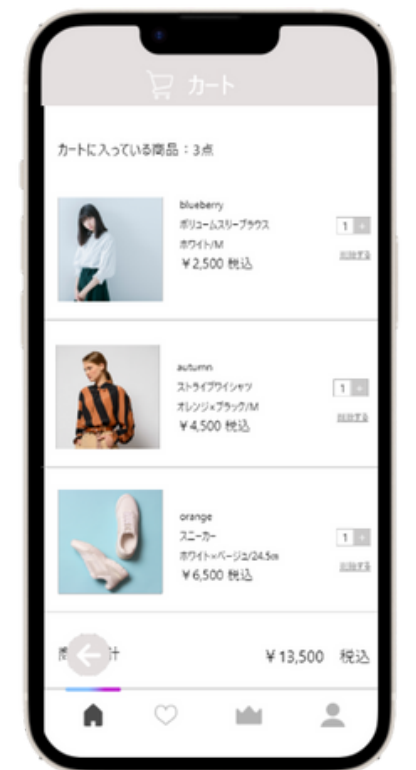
カート

カートに入っている商品：3点

blueberry
ボリュームスリーブブラウス
ホワイト/M
¥2,500 税込

1
削除する

autumn
ストライプワイシャツ
オレンジ×ブラック/M
¥4,500 税込

1
削除する

orange
スニーカー
ホワイト×ベージュ/24.5cm
¥6,500 税込

1
削除する

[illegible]計
¥13,500 税込